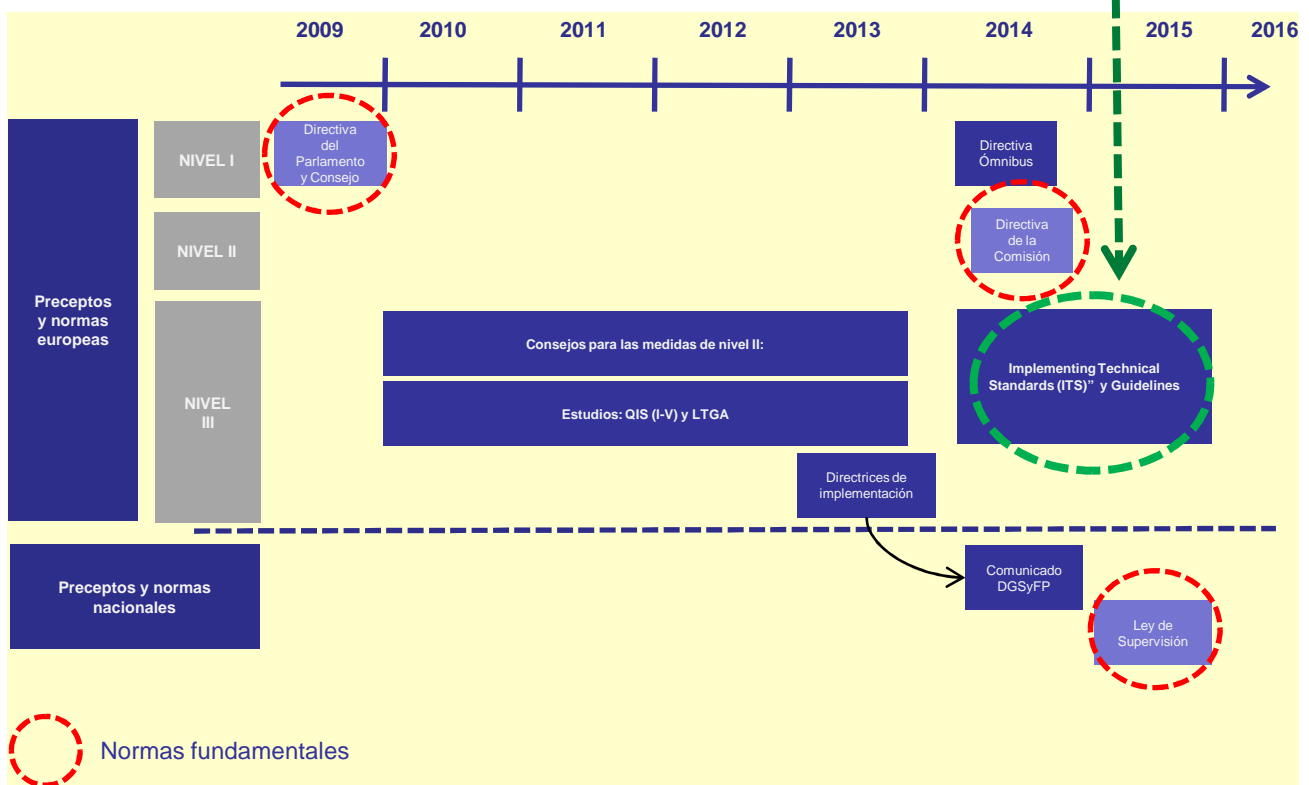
2009 2010 2011 2012 2013 2014 2015 2016

Preceptos y normas europeas

NIVEL I

NIVEL II

NIVEL III

Directiva del Parlamento y Consejo

Directiva Ómnibus

Directiva de la Comisión

Consejos para las medidas de nivel II:

Estudios: QIS (I-V) y LTGA

Implementing Technical Standards (ITS)" y Guidelines

Directrices de implementación

Preceptos y normas nacionales

Comunicado DGSyFP

Ley de Supervisión

Normas fundamentales